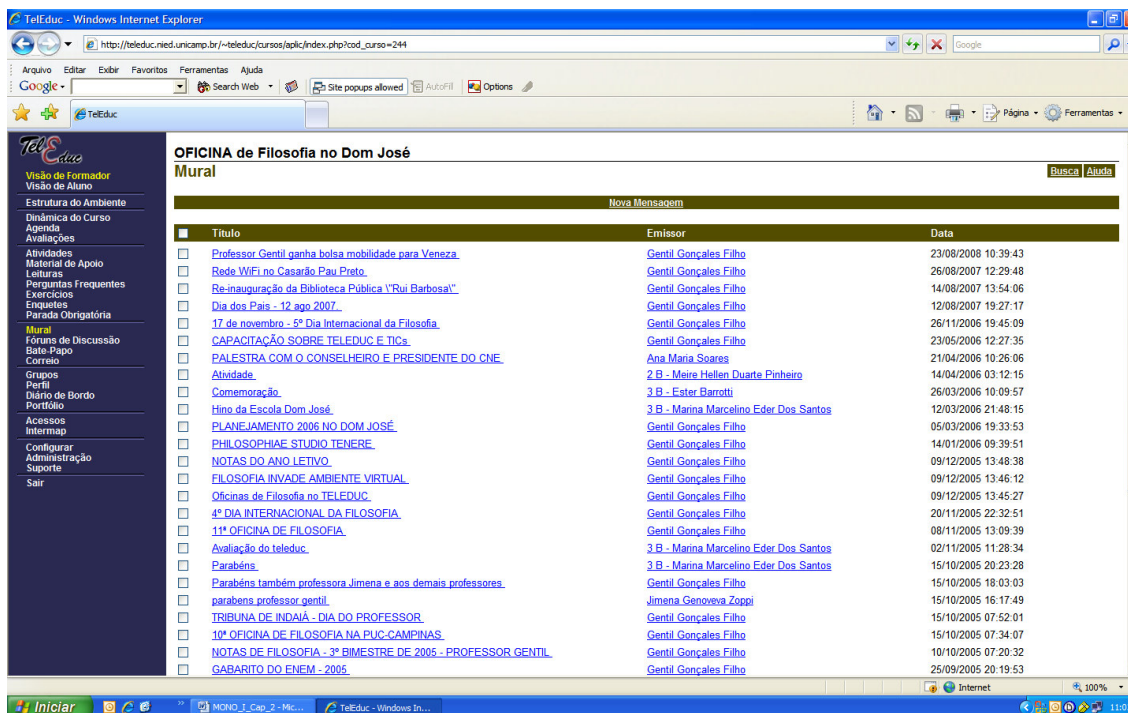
TelEduc - Windows Internet Explorer

http://teleduc.nied.unicamp.br/~teleduc/cursos/aplic/index.php?cod_curso=244

Google

Arquivo Editar Exibir Favoritos Ferramentas Ajuda

Google

Search Web

Site popups allowed

AutoFill

Options

TelEduc

Página

Ferramentas

TelEduc

Visão de Formador
Visão de Aluno

Estrutura do Ambiente

Dinâmica do Curso
Agenda
Avaliações

Atividades
Material de Apoio
Leituras
Perguntas Frequentes
Exercícios
Enquetes
Parada Obrigatória

Mural
Fóruns de Discussão
Bate-Papo
Correio

Grupos
Perfil
Diário de Bordo
Portfólio

Acessos
Intermap

Configurar
Administração
Suporte

Sair

OFICINA de Filosofia no Dom José

Mural

Busca Ajuda

Nova Mensagem

| Título | Emissor | Data |
|---|---|---|
| Professor Gentil ganha bolsa mobilidade para Veneza | Gentil Gonçales Filho | 23/08/2008 10:39:43 |
| Rede WiFi no Casarão Pau Preto | Gentil Gonçales Filho | 26/08/2007 12:29:48 |
| Re-inauguração da Biblioteca Pública \"Rui Barbosa\" | Gentil Gonçales Filho | 14/08/2007 13:54:06 |
| Dia dos Pais - 12 ago 2007 | Gentil Gonçales Filho | 12/08/2007 19:27:17 |
| 17 de novembro - 5º Dia Internacional da Filosofia | Gentil Gonçales Filho | 26/11/2006 19:45:09 |
| CAPACITAÇÃO SOBRE TELEDUC E TICs | Gentil Gonçales Filho | 23/05/2006 12:27:35 |
| PALESTRA COM O CONSELHEIRO E PRESIDENTE DO CNE | Ana Maria Soares | 21/04/2006 10:26:06 |
| Atividade | 2 B - Meire Hellen Duarte Pinheiro | 14/04/2006 03:12:15 |
| Comemoração | 3 B - Ester Barrotti | 26/03/2006 10:09:57 |
| Hino da Escola Dom José | 3 B - Marina Marcelino Eder Dos Santos | 12/03/2006 21:48:15 |
| PLANEJAMENTO 2006 NO DOM JOSÉ | Gentil Gonçales Filho | 05/03/2006 19:33:53 |
| PHILOSOPHIAE STUDIO TENERE | Gentil Gonçales Filho | 14/01/2006 09:39:51 |
| NOTAS DO ANO LETIVO | Gentil Gonçales Filho | 09/12/2005 13:48:38 |
| FILOSOFIA INVADE AMBIENTE VIRTUAL | Gentil Gonçales Filho | 09/12/2005 13:46:12 |
| Oficinas de Filosofia no TELEDUC | Gentil Gonçales Filho | 09/12/2005 13:45:27 |
| 4º DIA INTERNACIONAL DA FILOSOFIA | Gentil Gonçales Filho | 20/11/2005 22:32:51 |
| 11ª OFICINA DE FILOSOFIA | Gentil Gonçales Filho | 08/11/2005 13:09:39 |
| Avaliação do teleduc | 3 B - Marina Marcelino Eder Dos Santos | 02/11/2005 11:28:34 |
| Parabéns | 3 B - Marina Marcelino Eder Dos Santos | 15/10/2005 20:23:28 |
| Parabéns também professora Jimena e aos demais professores | Gentil Gonçales Filho | 15/10/2005 18:03:03 |
| parabens professor gentil | Jimena Genoveva Zoppi | 15/10/2005 16:17:49 |
| TRIBUNA DE INDAIÁ - DIA DO PROFESSOR | Gentil Gonçales Filho | 15/10/2005 07:52:01 |
| 10ª OFICINA DE FILOSOFIA NA PUC-CAMPINAS | Gentil Gonçales Filho | 15/10/2005 07:34:07 |
| NOTAS DE FILOSOFIA - 3º BIMESTRE DE 2005 - PROFESSOR GENTIL | Gentil Gonçales Filho | 10/10/2005 07:20:32 |
| GABARITO DO ENEM - 2005 | Gentil Gonçales Filho | 25/09/2005 20:19:53 |

Internet

100%

Iniciar

MONO_I_Cap_2 - Mic...

TelEduc - Windows In...

11:0